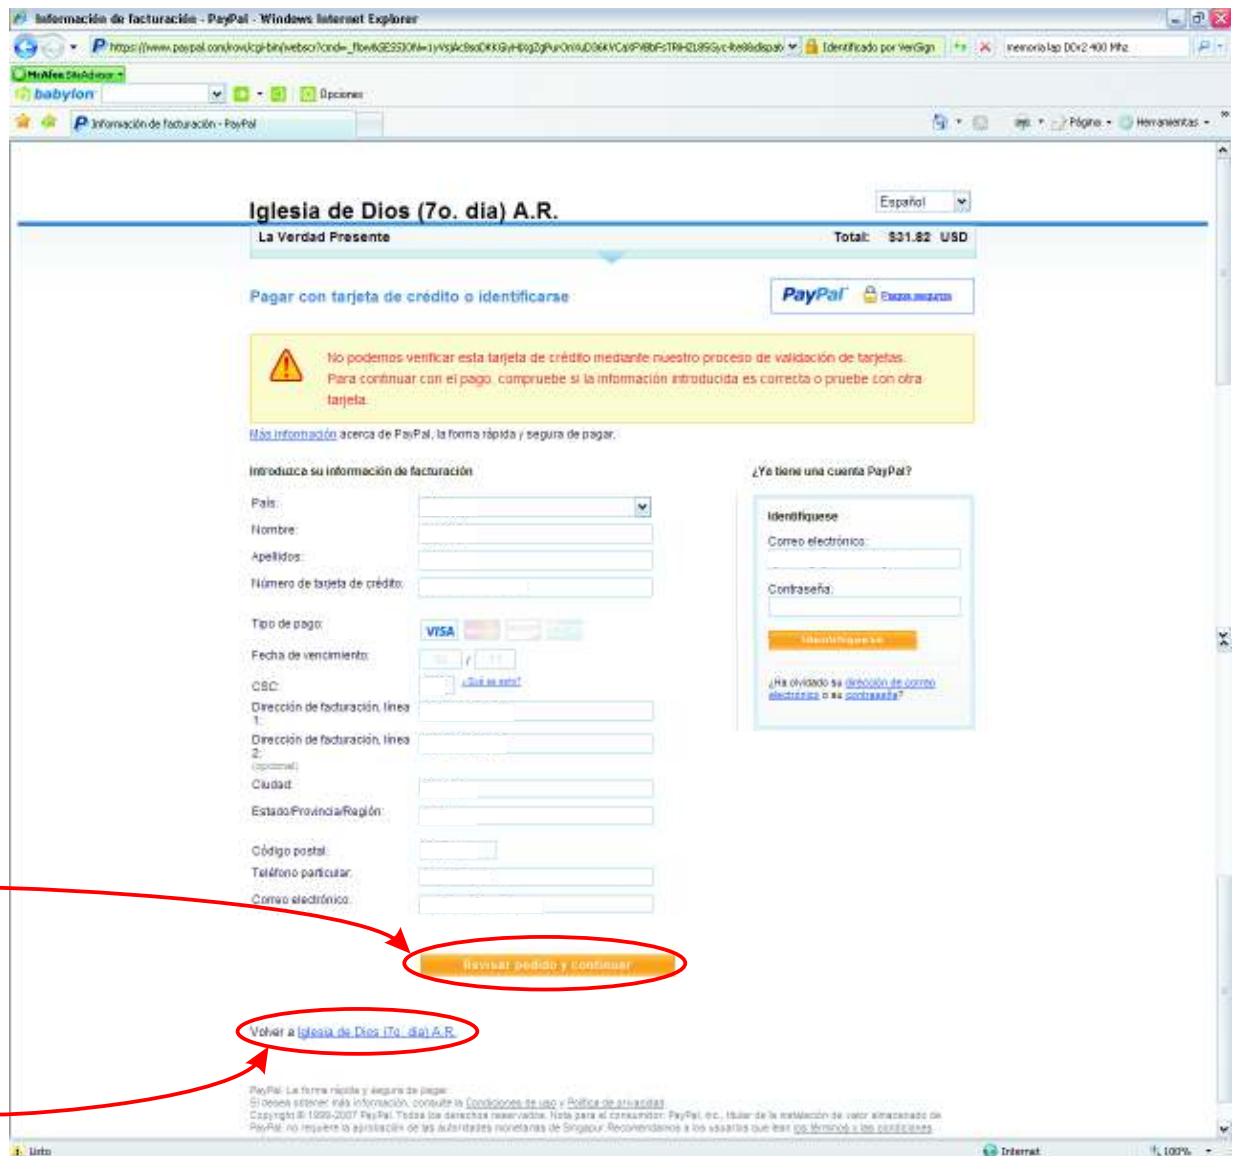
Información de facturación - PayPal - Windows Internet Explorer

https://www.paypal.com/row/cgi-bin/webscr?cmd=_flow&SESSION=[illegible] Identificado por VeriSign memoria lap DDr2 400 Mhz

McAfee SiteAdvisor

babylon Opciones

Información de facturación - PayPal

Página Herramientas

Iglesia de Dios (7o. dia) A.R.

Español

La Verdad Presente

Total: $31.82 USD

Pagar con tarjeta de crédito o identificarse

PayPal Pagos seguros

No podemos verificar esta tarjeta de crédito mediante nuestro proceso de validación de tarjetas. Para continuar con el pago, compruebe si la información introducida es correcta o pruebe con otra tarjeta.

Más información acerca de PayPal, la forma rápida y segura de pagar.

Introduzca su información de facturación

País:
Nombre:
Apellidos:
Número de tarjeta de crédito:
Tipo de pago: VISA
Fecha de vencimiento: /
CSC: ¿Qué es esto?
Dirección de facturación, línea 1:
Dirección de facturación, línea 2: (opcional)
Ciudad:
Estado/Provincia/Región:
Código postal:
Teléfono particular:
Correo electrónico:

¿Ya tiene una cuenta PayPal?

Identifíquese
Correo electrónico:
Contraseña:
Identifíquese
¿Ha olvidado su dirección de correo electrónico o su contraseña?

Revisar pedido y continuar

Volver a Iglesia de Dios (7o. dia) A.R.

PayPal. La forma rápida y segura de pagar.
Si desea obtener más información, consulte la Condiciones de uso y Política de privacidad.
Copyright © 1999-2007 PayPal. Todos los derechos reservados. Nota para el consumidor: PayPal, Inc., titular de la instalación de valor almacenado de PayPal, no requiere la aprobación de las autoridades monetarias de Singapur. Recomendamos a los usuarios que lean los términos y las condiciones.

Listo Internet 100%